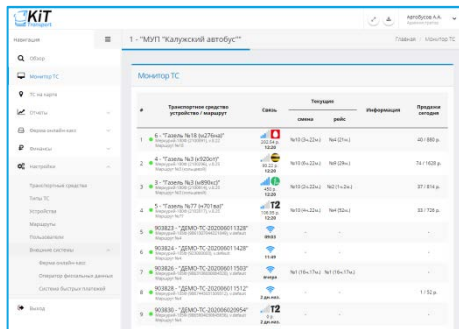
KiT Transport

Автобусов А.А.

Навигация

1 - "МУП "Калужский автобус""

Главная / Монитор ТС

Обзор

Монитор ТС

ТС на карте

Отчеты

Фермы онлайн касс

Финансы

Настройки

Транспортные средства

Типы ТС

Устройства

Маршруты

Пользователи

Внешние системы

Фермы онлайн касс

Оператор фискальных данных

Система быстрых платежей

Выход

Монитор ТС

| # | Транспортное средство устройство / маршрут | Связь | Текущие смена | Текущие рейс | Информация | Продано сегодня |
|---|---|---|---|---|---|---|
| 1 | 6 - "Газель №18 (ю276ма)" | 12:20 | №10 (6ч.22м.) | №4 (21м.) | | 40 / 880 р. |
| 2 | 4 - "Газель №3 (в920оп)" | 12:20 | №10 (6ч.22м.) | №6 (29м.) | | 74 / 1628 р. |
| 3 | 3 - "Газель №3 (в890кс)" | 12:20 | №10 (6ч.22м.) | №2 (1ч.2м.) | | 37 / 814 р. |
| 4 | 5 - "Газель №77 (н701вв)" | 12:20 | №10 (6ч.22м.) | №4 (52м.) | | 32 / 728 р. |
| 5 | 903823 - "ДЕМО-ТС-202006011328" | 09:51 | - | - | - | - |
| 6 | 903825 - "ДЕМО-ТС-202006011428" | 11:49 | - | - | - | - |
| 7 | 903826 - "ДЕМО-ТС-202006011503" | Вчера | №1 (16ч.17м.) | №1 (16ч.17м.) | | - |
| 8 | 903828 - "ДЕМО-ТС-202006011512" | 2 дн. | - | - | | 1 / 52 р. |
| 9 | 903830 - "ДЕМО-ТС-202006029954" | 2 дн. | - | - | - | - |